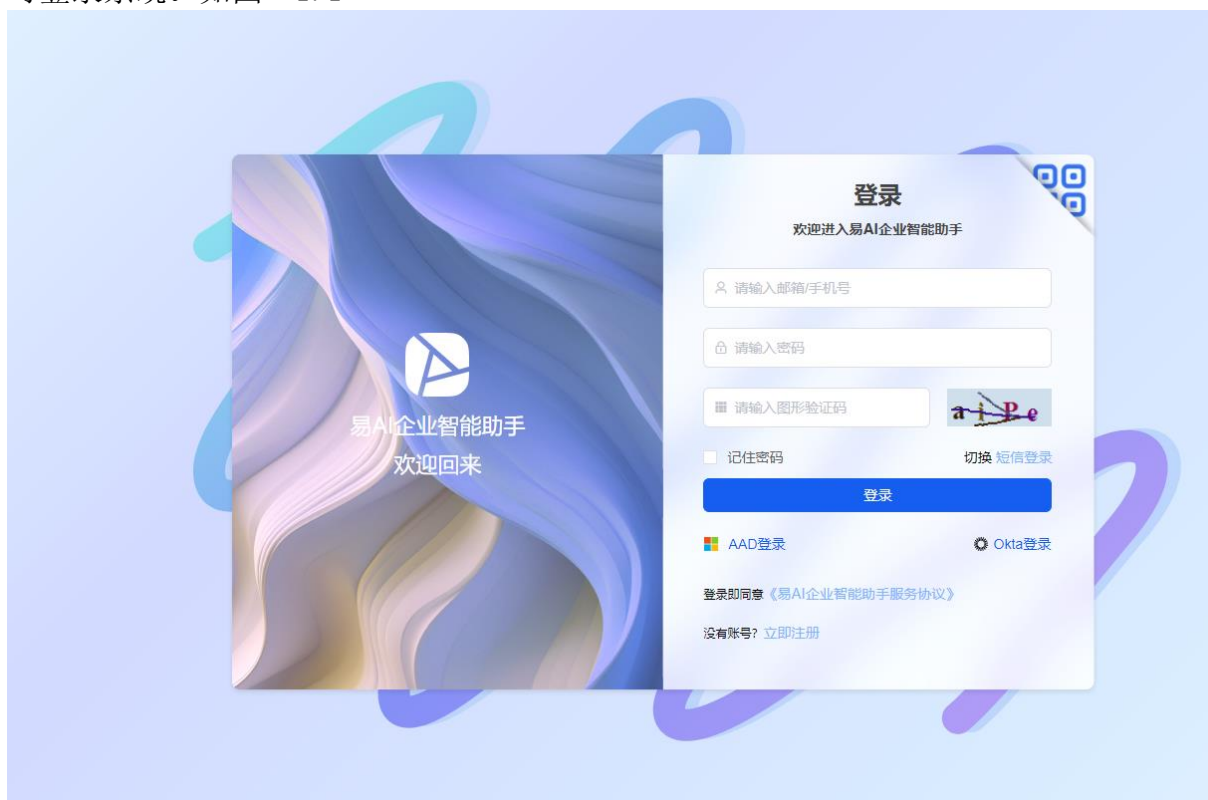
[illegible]

易AI企业智能助手
欢迎回来

登录
欢迎进入易AI企业智能助手

请输入邮箱/手机号

请输入密码

请输入图形验证码

aiPe

记住密码

切换 短信登录

登录

AAD登录

Okta登录

登录即同意《易AI企业智能助手服务协议》

没有账号? 立即注册